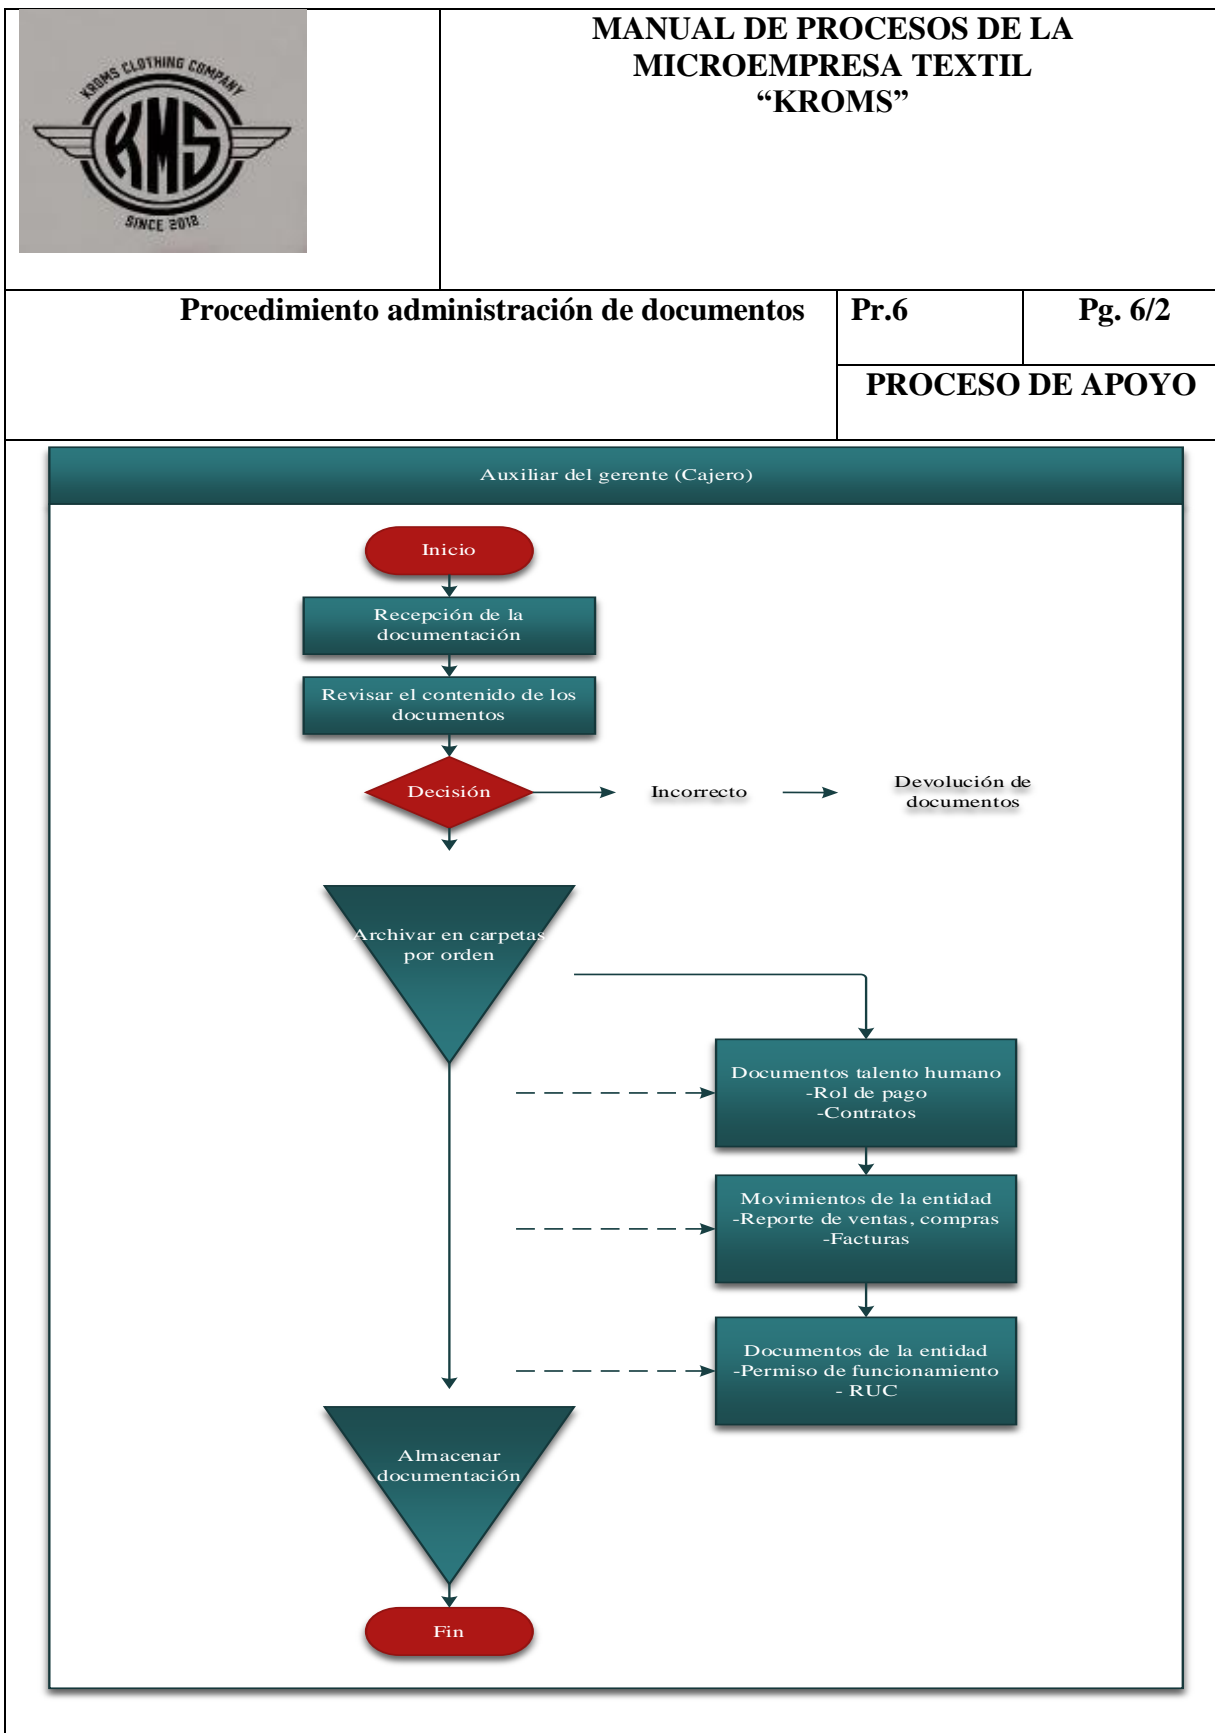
KROMS CLOTHING COMPANY
KMS
SINCE 2012

MANUAL DE PROCESOS DE LA MICROEMPRESA TEXTIL "KROMS"

| Procedimiento administración de documentos | Pr.6 | Pg. 6/2 |
|---|---|---|
| | PROCESO DE APOYO | |

Auxiliar del gerente (Cajero)

Inicio

Recepción de la documentación

Revisar el contenido de los documentos

Decisión

Incorrecto

Devolución de documentos

Archivar en carpetas por orden

Documentos talento humano
-Rol de pago
-Contratos

Movimientos de la entidad
-Reporte de ventas, compras
-Facturas

Documentos de la entidad
-Permiso de funcionamiento
- RUC

Almacenar documentación

Fin